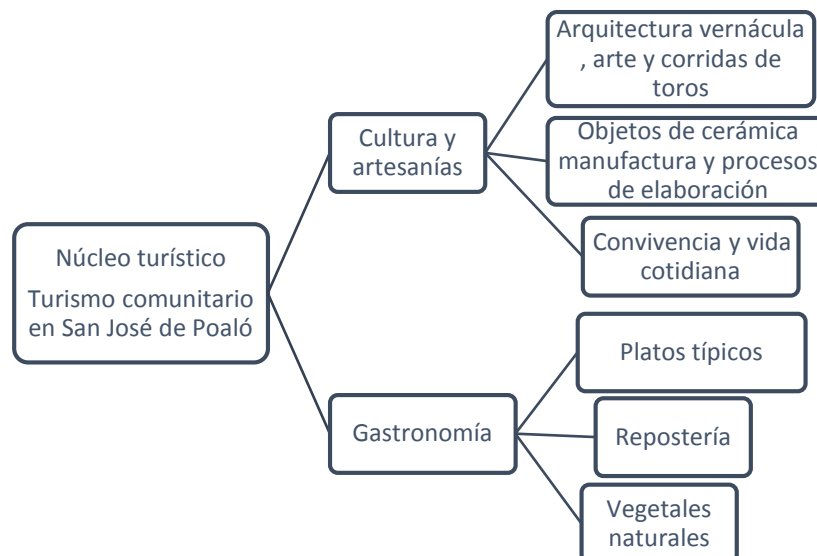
Núcleo turístico

Turismo comunitario en San José de Poaló

Cultura y artesanías

Arquitectura vernácula , arte y corridas de toros

Objetos de cerámica manufactura y procesos de elaboración

Convivencia y vida cotidiana

Gastronomía

Platos típicos

Repostería

Vegetales naturales